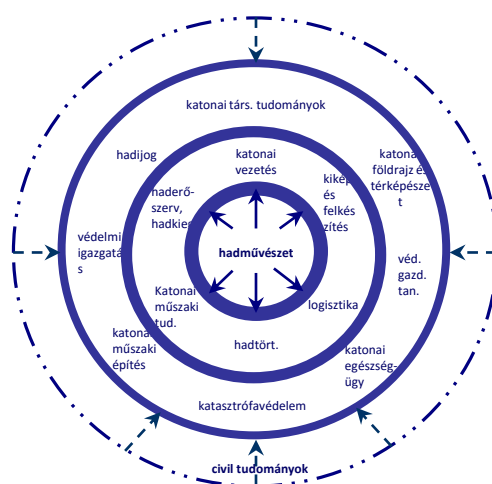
katonai társ. tudományok

hadijog

katonai vezetés

katonai földrajz és térképészet

haderőszerv, hadkieg.

kiképz. és felkészítés

hadművészet

védelmi igazgatás

véd. gazd. tan.

Katonai műszaki tud.

logisztika

hadtört.

katonai műszaki építés

katonai egészségügy

katasztrófavédelem

civil tudományok